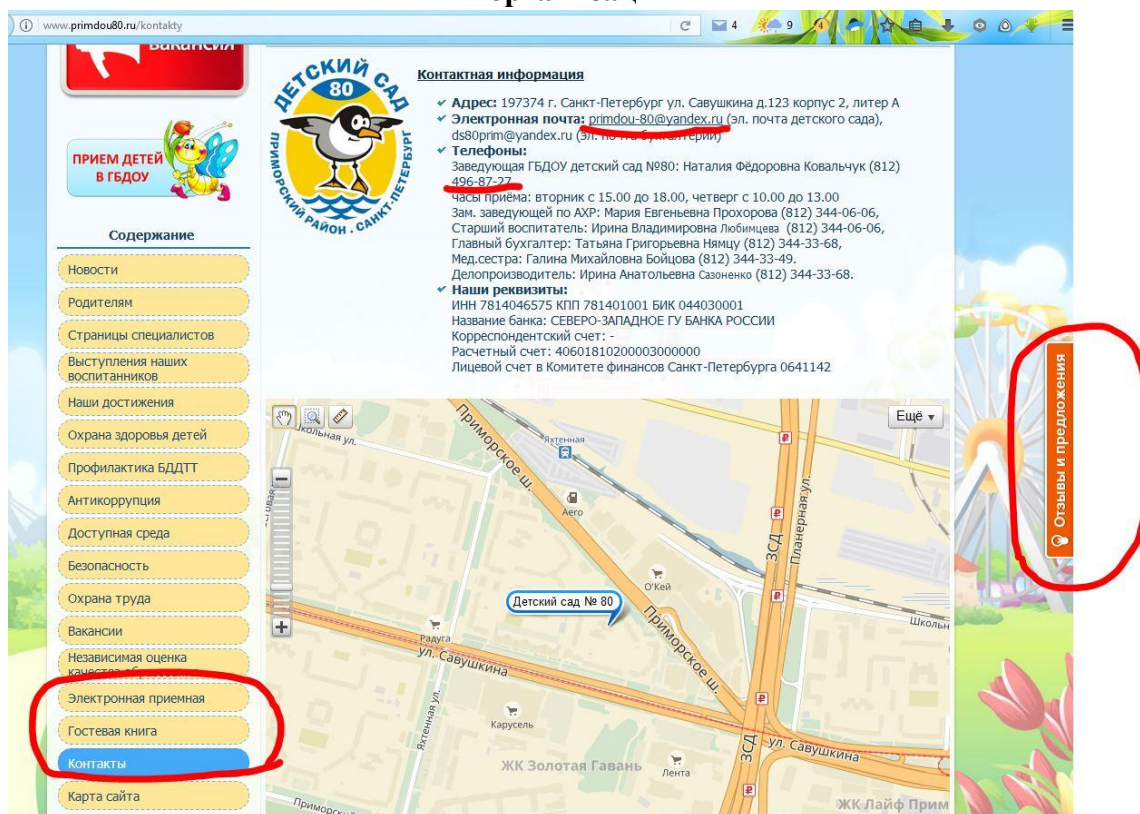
www.primdou80.ru/kontakty

4 9

Вакансия

ПРИЕМ ДЕТЕЙ В ГБДОУ

Содержание

Новости
Родителям
Страницы специалистов
Выступления наших воспитанников
Наши достижения
Охрана здоровья детей
Профилактика БДДТТ
Антикоррупция
Доступная среда
Безопасность
Охрана труда
Вакансии
Независимая оценка качества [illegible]
Электронная приемная
Гостевая книга
Контакты
Карта сайта

ДЕТСКИЙ САД 80 ПРИМОРСКИЙ РАЙОН . САНКТ-ПЕТЕРБУРГ

Контактная информация

Адрес: 197374 г. Санкт-Петербург ул. Савушкина д.123 корпус 2, литер А
Электронная почта: primdou-80@yandex.ru (эл. почта детского сада), ds80prim@yandex.ru (эл. почта бухгалтерии)
Телефоны:
Заведующая ГБДОУ детский сад №80: Наталия Фёдоровна Ковальчук (812) 496-87-27
Часы приёма: вторник с 15.00 до 18.00, четверг с 10.00 до 13.00
Зам. заведующей по АХР: Мария Евгеньевна Прохорова (812) 344-06-06,
Старший воспитатель: Ирина Владимировна Любимцева (812) 344-06-06,
Главный бухгалтер: Татьяна Григорьевна Нямцу (812) 344-33-68,
Мед.сестра: Галина Михайловна Бойцова (812) 344-33-49.
Делопроизводитель: Ирина Анатольевна Сазоненко (812) 344-33-68.
Наши реквизиты:
ИНН 7814046575 КПП 781401001 БИК 044030001
Название банка: СЕВЕРО-ЗАПАДНОЕ ГУ БАНКА РОССИИ
Корреспондентский счет: -
Расчетный счет: 40601810200003000000
Лицевой счет в Комитете финансов Санкт-Петербурга 0641142

Ещё
Школьная ул.
Приморское ш.
Яхтенная
Ашан
Плане­рная ул.
ЗСД
О'Кей
Детский сад № 80
Радуга
ул. Савушкина
Яхтенная ул.
Карусель
ЖК Золотая Гавань
Лента
ул. Савушкина
Приморское ш.
ЖК Лайф Прим
Школьная

Отзывы и предложения